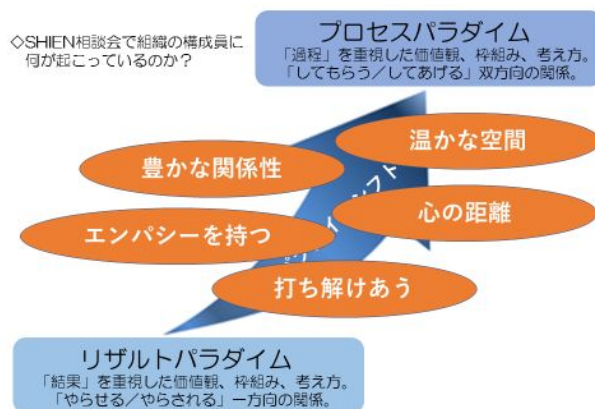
◇SHIEN相談会で組織の構成員に何が起こっているのか？

プロセスパラダイム
「過程」を重視した価値観、枠組み、考え方。
「してもらう／してあげる」双方向の関係。

温かな空間

豊かな関係性

心の距離

エンパシーを持つ

打ち解けあう

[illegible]イムシフト

リザルトパラダイム
「結果」を重視した価値観、枠組み、考え方。
「やらせる／やらされる」一方向の関係。